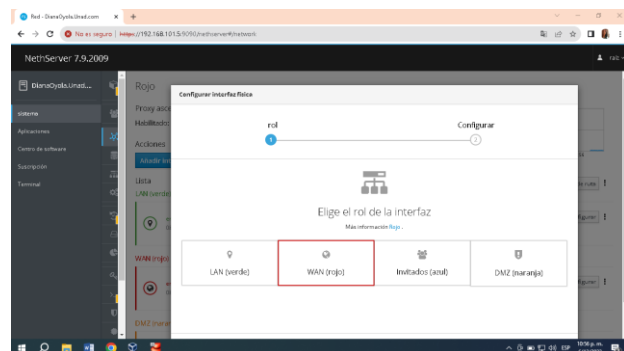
Red - DianaOyola.Unad.com × +

No es seguro | https://192.168.101.5:9090/nethserver#/network

NethServer 7.9.2009

DianaOyola.Unad....

Sistema
Aplicaciones
Centro de software
Suscripción
Terminal

Rojo
Proxy asoc
Habilitado
Acciones
Añadir int
Lista
LAN (verde)
WAN (rojo)
DMZ (naran

Configurar interfaz física

rol
1
Configurar
2

Elige el rol de la interfaz
Más información Rojo

LAN (verde)
WAN (rojo)
Invitados (azul)
DMZ (naranja)

10:56 p. m.